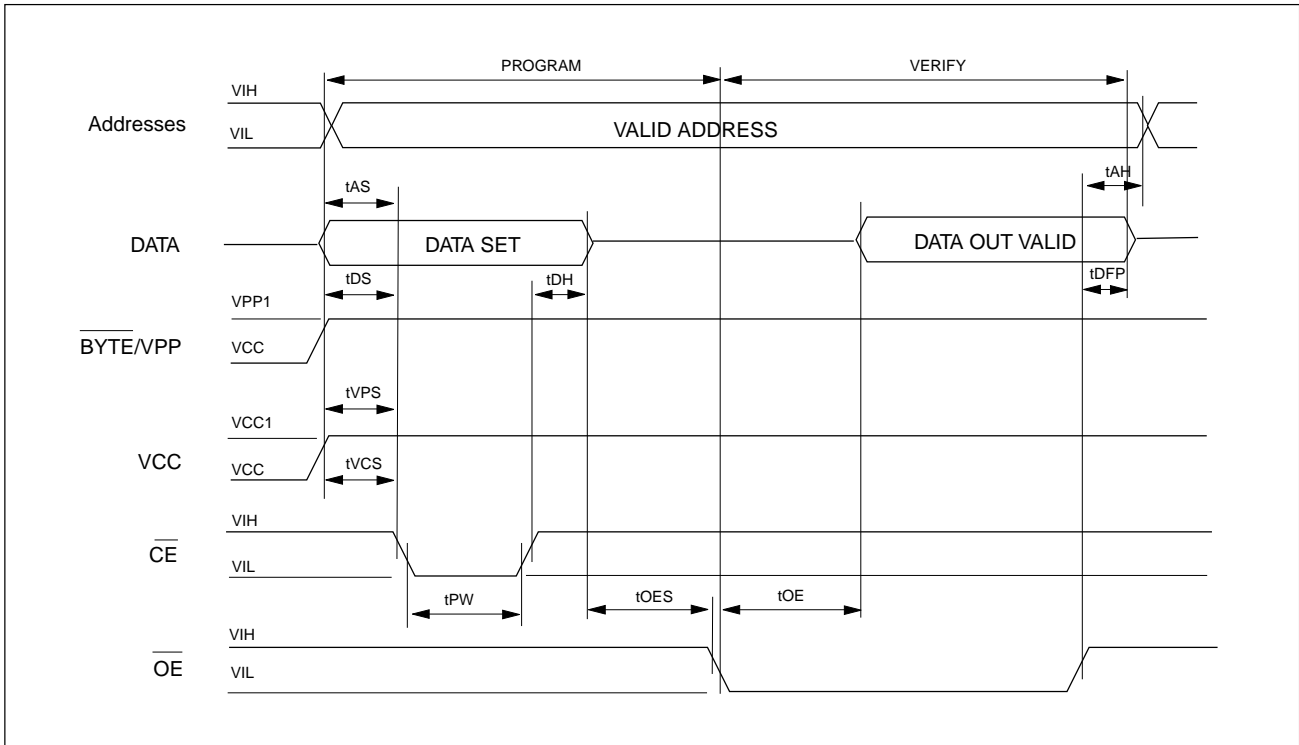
PROGRAM

VERIFY

VIH

Addresses

VIL

VALID ADDRESS

tAS

tAH

DATA

DATA SET

DATA OUT VALID

tDS

tDH

tDFP

VPP1

$\overline{\text{BYTE}}$/VPP

VCC

tVPS

VCC1

VCC

VCC

tVCS

VIH

$\overline{\text{CE}}$

VIL

tPW

tOES

tOE

VIH

$\overline{\text{OE}}$

VIL